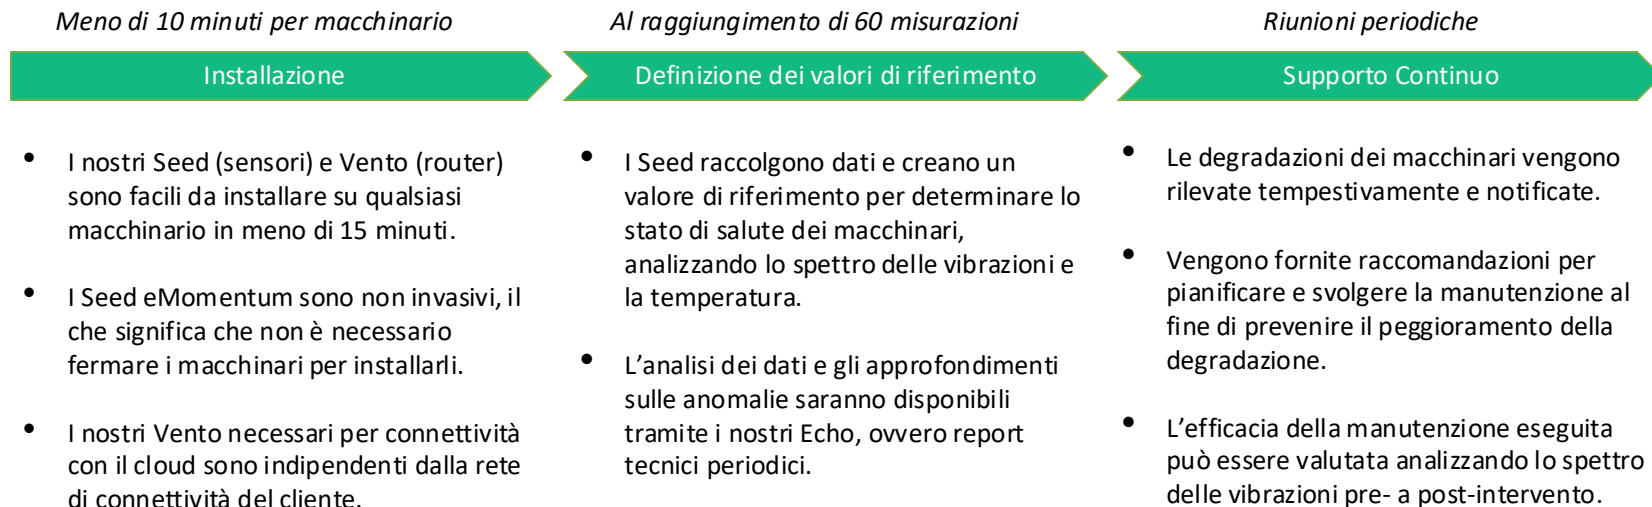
*Meno di 10 minuti per macchinario*

Installazione

- I nostri Seed (sensori) e Vento (router) sono facili da installare su qualsiasi macchinario in meno di 15 minuti.
- I Seed eMomentum sono non invasivi, il che significa che non è necessario fermare i macchinari per installarli.
- I nostri Vento necessari per connettività con il cloud sono indipendenti dalla rete di connettività del cliente.

*Al raggiungimento di 60 misurazioni*

Definizione dei valori di riferimento

- I Seed raccolgono dati e creano un valore di riferimento per determinare lo stato di salute dei macchinari, analizzando lo spettro delle vibrazioni e la temperatura.
- L'analisi dei dati e gli approfondimenti sulle anomalie saranno disponibili tramite i nostri Echo, ovvero report tecnici periodici.

*Riunioni periodiche*

Supporto Continuo

- Le degradazioni dei macchinari vengono rilevate tempestivamente e notificate.
- Vengono fornite raccomandazioni per pianificare e svolgere la manutenzione al fine di prevenire il peggioramento della degradazione.
- L'efficacia della manutenzione eseguita può essere valutata analizzando lo spettro delle vibrazioni pre- a post-intervento.